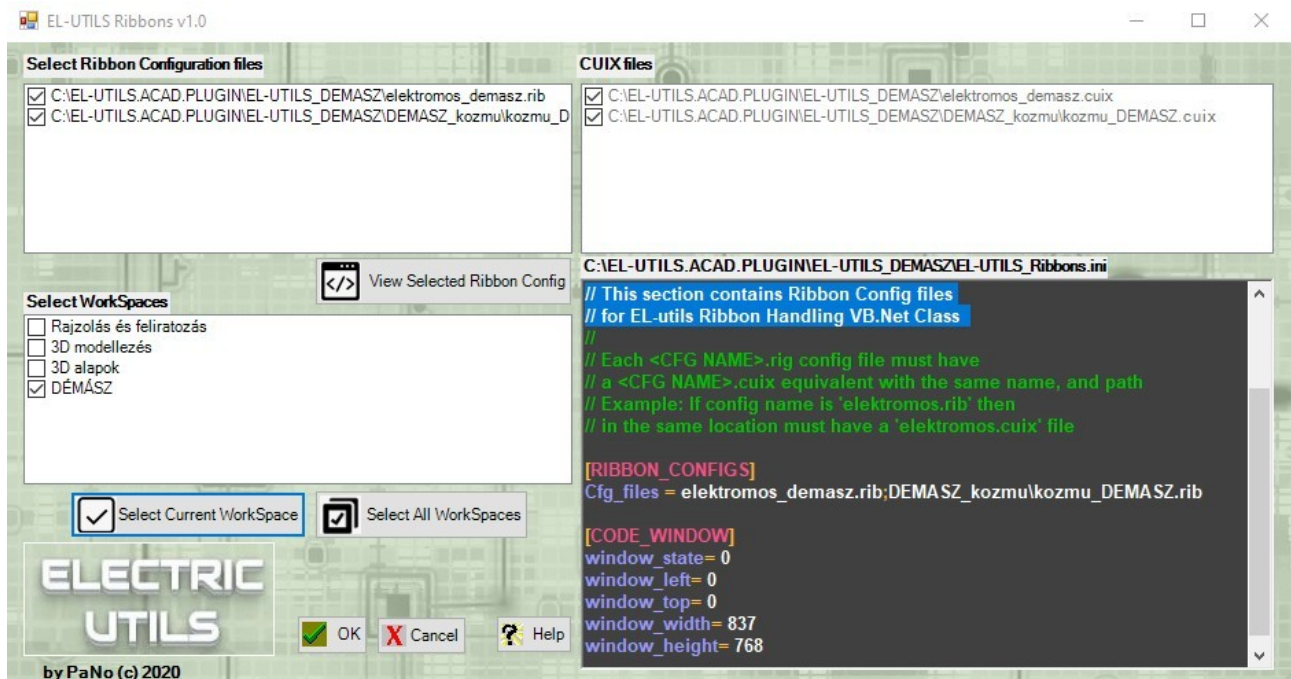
EL-UTILS Ribbons v1.0

Select Ribbon Configuration files

C:\EL-UTILS.ACAD.PLUGIN\EL-UTILS_DEMASZ\elektromos_demasz.rib
C:\EL-UTILS.ACAD.PLUGIN\EL-UTILS_DEMASZ\DEMASZ_kozmu\kozmu_D

CUIX files

C:\EL-UTILS.ACAD.PLUGIN\EL-UTILS_DEMASZ\elektromos_demasz.cuix
C:\EL-UTILS.ACAD.PLUGIN\EL-UTILS_DEMASZ\DEMASZ_kozmu\kozmu_DEMASZ.cuix

View Selected Ribbon Config

C:\EL-UTILS.ACAD.PLUGIN\EL-UTILS_DEMASZ\EL-UTILS_Ribbons.ini

Select WorkSpaces

Rajzolás és feliratozás
3D modellezés
3D alapok
DÉMÁSZ

// This section contains Ribbon Config files
// for EL-utils Ribbon Handling VB.Net Class
//
// Each <CFG NAME>.rig config file must have
// a <CFG NAME>.cuix equivalent with the same name, and path
// Example: If config name is 'elektromos.rib' then
// in the same location must have a 'elektromos.cuix' file

[RIBBON_CONFIGS]
Cfg_files = elektromos_demasz.rib;DEMASZ_kozmu\kozmu_DEMASZ.rib

[CODE_WINDOW]
window_state= 0
window_left= 0
window_top= 0
window_width= 837
window_height= 768

Select Current WorkSpace

Select All WorkSpaces

ELECTRIC UTILS

OK

Cancel

Help

by PaNo (c) 2020